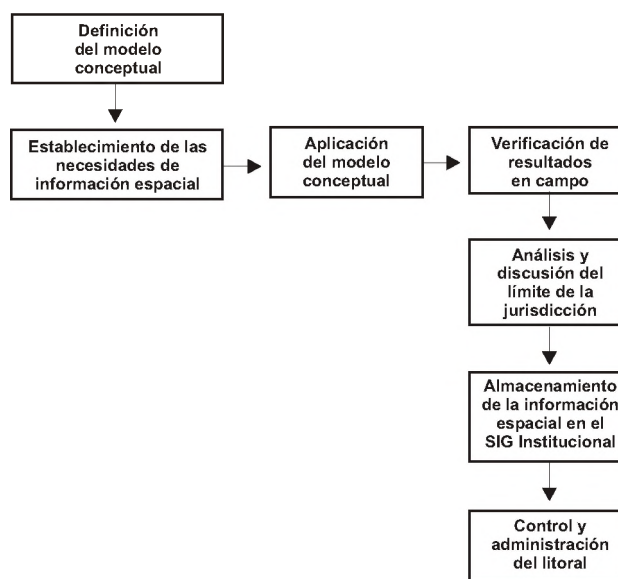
Definición del modelo conceptual

Establecimiento de las necesidades de información espacial

Aplicación del modelo conceptual

Verificación de resultados en campo

Análisis y discusión del límite de la jurisdicción

Almacenamiento de la información espacial en el SIG Institucional

Control y administración del litoral